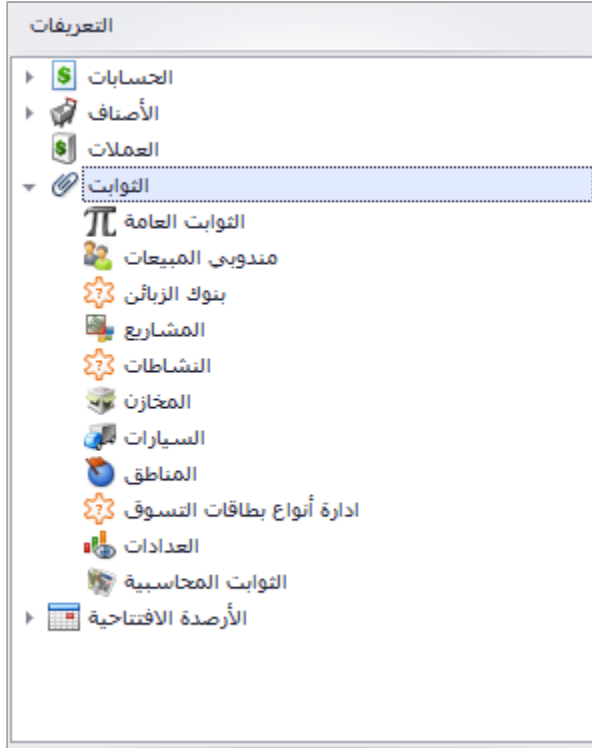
التعريفات

الحسابات
الأصناف
العملات
الثوابت
الثوابت العامة
مندوبي المبيعات
بنوك الزبائن
المشاريع
النشاطات
المخازن
السيارات
المناطق
ادارة أنواع بطاقات التسوق
العدادات
الثوابت المحاسبية
الأرصدة الافتتاحية